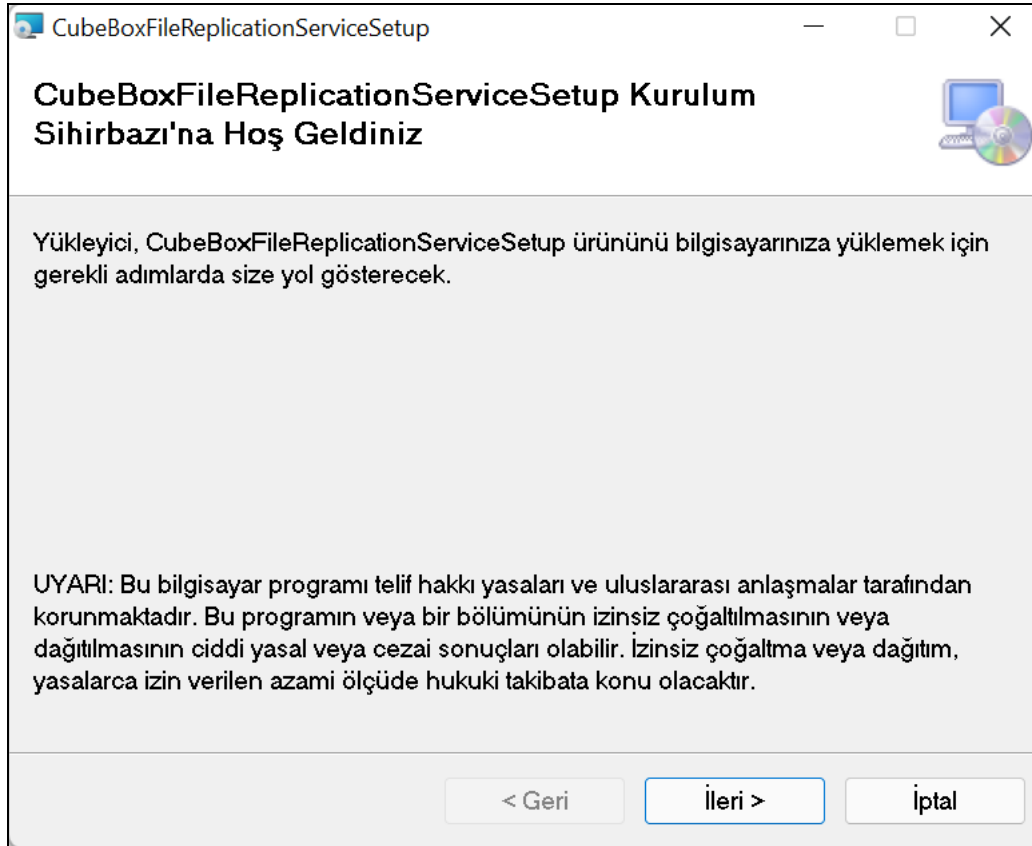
CubeBoxFileReplicationServiceSetup

CubeBoxFileReplicationServiceSetup Kurulum Sihirbazı'na Hoş Geldiniz

Yükleyici, CubeBoxFileReplicationServiceSetup ürününü bilgisayarınıza yüklemek için gerekli adımlarda size yol gösterecek.

UYARI: Bu bilgisayar programı telif hakkı yasaları ve uluslararası anlaşmalar tarafından korunmaktadır. Bu programın veya bir bölümünün izinsiz çoğaltılmasının veya dağıtılmasının ciddi yasal veya cezai sonuçları olabilir. İzinsiz çoğaltma veya dağıtım, yasalarca izin verilen azami ölçüde hukuki takibata konu olacaktır.

< Geri
İleri >
İptal